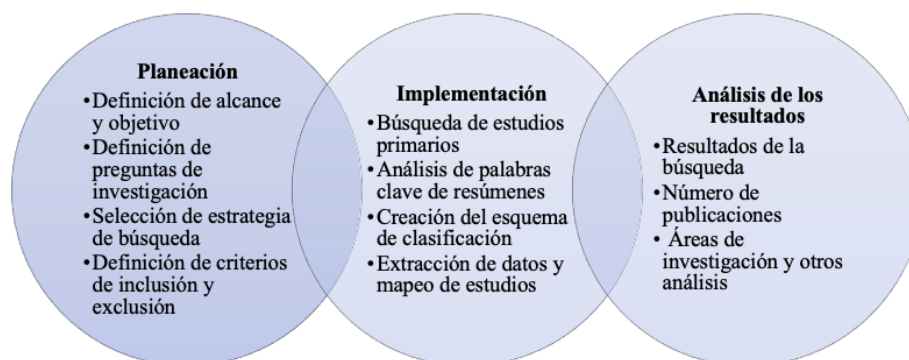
Planeación
•Definición de alcance y objetivo
•Definición de preguntas de investigación
•Selección de estrategia de búsqueda
•Definición de criterios de inclusión y exclusión

Implementación
•Búsqueda de estudios primarios
•Análisis de palabras clave de resúmenes
•Creación del esquema de clasificación
•Extracción de datos y mapeo de estudios

Análisis de los resultados
•Resultados de la búsqueda
•Número de publicaciones
• Áreas de investigación y otros análisis